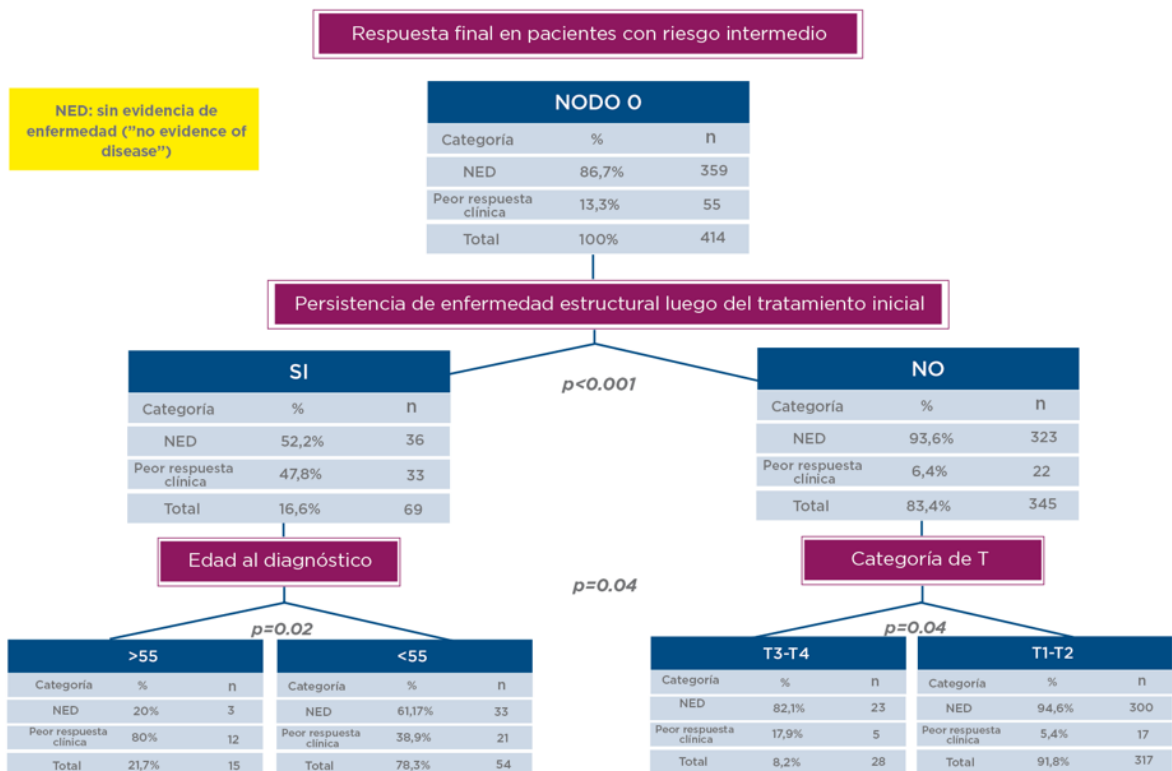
Respuesta final en pacientes con riesgo intermedio

NED: sin evidencia de enfermedad ("no evidence of disease")

NODO 0

| Categoría | % | n |
|---|---|---|
| NED | 86,7% | 359 |
| Peor respuesta clínica | 13,3% | 55 |
| Total | 100% | 414 |

Persistencia de enfermedad estructural luego del tratamiento inicial

p<0.001

SI

| Categoría | % | n |
|---|---|---|
| NED | 52,2% | 36 |
| Peor respuesta clínica | 47,8% | 33 |
| Total | 16,6% | 69 |

NO

| Categoría | % | n |
|---|---|---|
| NED | 93,6% | 323 |
| Peor respuesta clínica | 6,4% | 22 |
| Total | 83,4% | 345 |

Edad al diagnóstico

p=0.04

Categoría de T

p=0.02

>55

| Categoría | % | n |
|---|---|---|
| NED | 20% | 3 |
| Peor respuesta clínica | 80% | 12 |
| Total | 21,7% | 15 |

<55

| Categoría | % | n |
|---|---|---|
| NED | 61,17% | 33 |
| Peor respuesta clínica | 38,9% | 21 |
| Total | 78,3% | 54 |

p=0.04

T3-T4

| Categoría | % | n |
|---|---|---|
| NED | 82,1% | 23 |
| Peor respuesta clínica | 17,9% | 5 |
| Total | 8,2% | 28 |

T1-T2

| Categoría | % | n |
|---|---|---|
| NED | 94,6% | 300 |
| Peor respuesta clínica | 5,4% | 17 |
| Total | 91,8% | 317 |